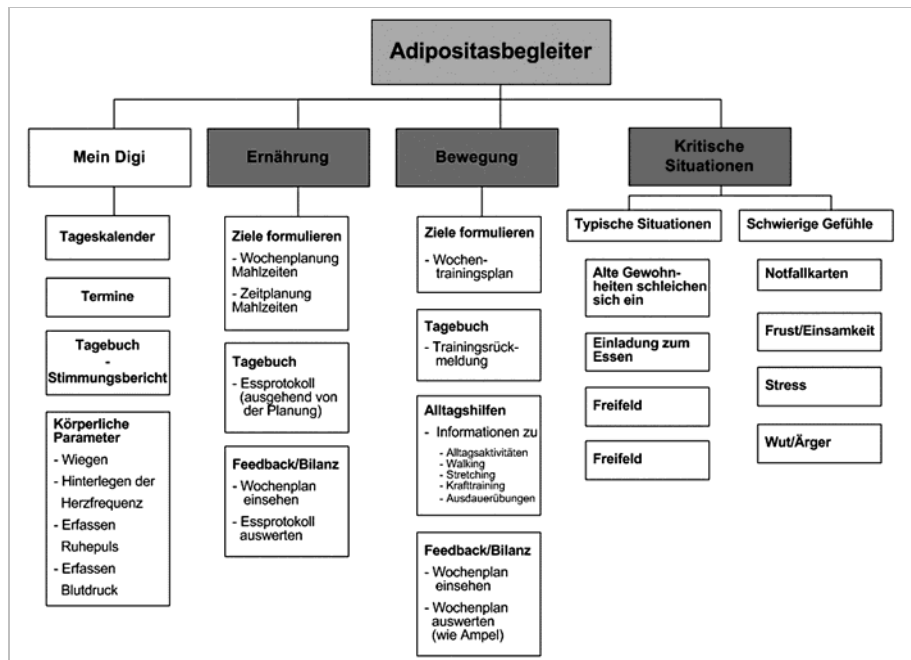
Adipositasbegleiter

Mein Digi

Tageskalender

Termine

Tagebuch - Stimmungsbericht

Körperliche Parameter
- Wiegen
- Hinterlegen der Herzfrequenz
- Erfassen Ruhepuls
- Erfassen Blutdruck

Ernährung

Ziele formulieren
- Wochenplanung Mahlzeiten
- Zeitplanung Mahlzeiten

Tagebuch
- Essprotokoll (ausgehend von der Planung)

Feedback/Bilanz
- Wochenplan einsehen
- Essprotokoll auswerten

Bewegung

Ziele formulieren
- Wochentrainingsplan

Tagebuch
- Trainingsrückmeldung

Alltagshilfen
- Informationen zu
- Alltagsaktivitäten
- Walking
- Stretching
- Krafttraining
- Ausdauerübungen

Feedback/Bilanz
- Wochenplan einsehen
- Wochenplan auswerten (wie Ampel)

Kritische Situationen

Typische Situationen

Alte Gewohnheiten schleichen sich ein

Einladung zum Essen

Freifeld

Freifeld

Schwierige Gefühle

Notfallkarten

Frust/Einsamkeit

Stress

Wut/Ärger